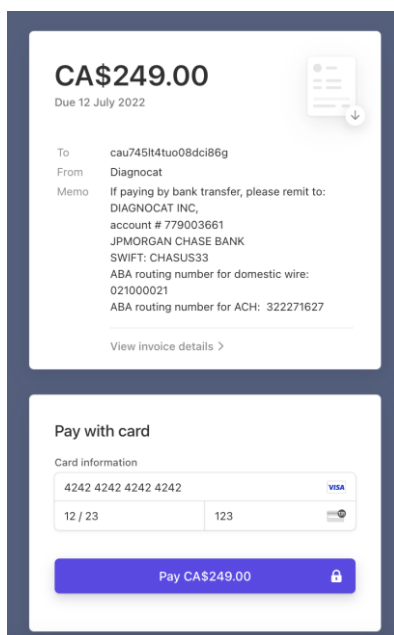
CA$249.00
Due 12 July 2022

| | |
|---|---|
| To | cau745lt4tuo08dci86g |
| From | Diagnocat |
| Memo | If paying by bank transfer, please remit to: DIAGNOCAT INC, account # 779003661 JPMORGAN CHASE BANK SWIFT: CHASUS33 ABA routing number for domestic wire: 021000021 ABA routing number for ACH: 322271627 |

View invoice details >

Pay with card

Card information

4242 4242 4242 4242 VISA

12 / 23

123

Pay CA$249.00